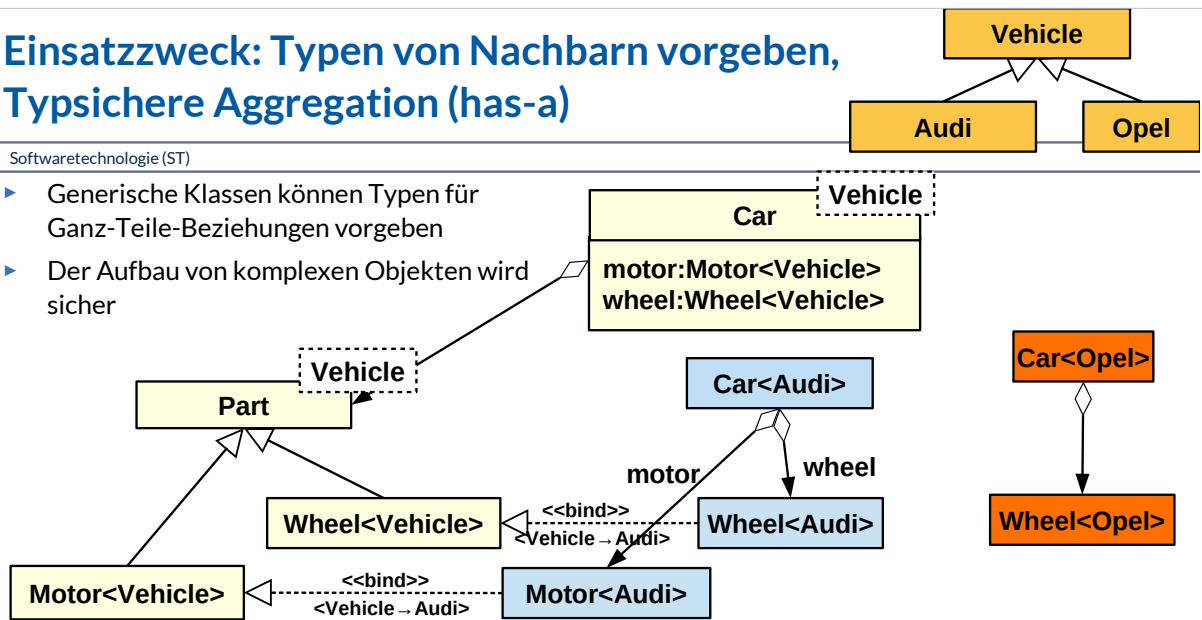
Einsatzzweck: Typen von Nachbarn vorgeben, Typsichere Aggregation (has-a)

Vehicle

Audi

Opel

Softwaretechnologie (ST)

▸ Generische Klassen können Typen für Ganz-Teile-Beziehungen vorgeben

▸ Der Aufbau von komplexen Objekten wird sicher

Vehicle

Car

motor:Motor<Vehicle>
wheel:Wheel<Vehicle>

Car<Opel>

Vehicle

Part

Car<Audi>

motor

wheel

<<bind>>
<Vehicle→Audi>

Wheel<Vehicle>

Wheel<Audi>

Wheel<Opel>

<<bind>>
<Vehicle→Audi>

Motor<Vehicle>

Motor<Audi>